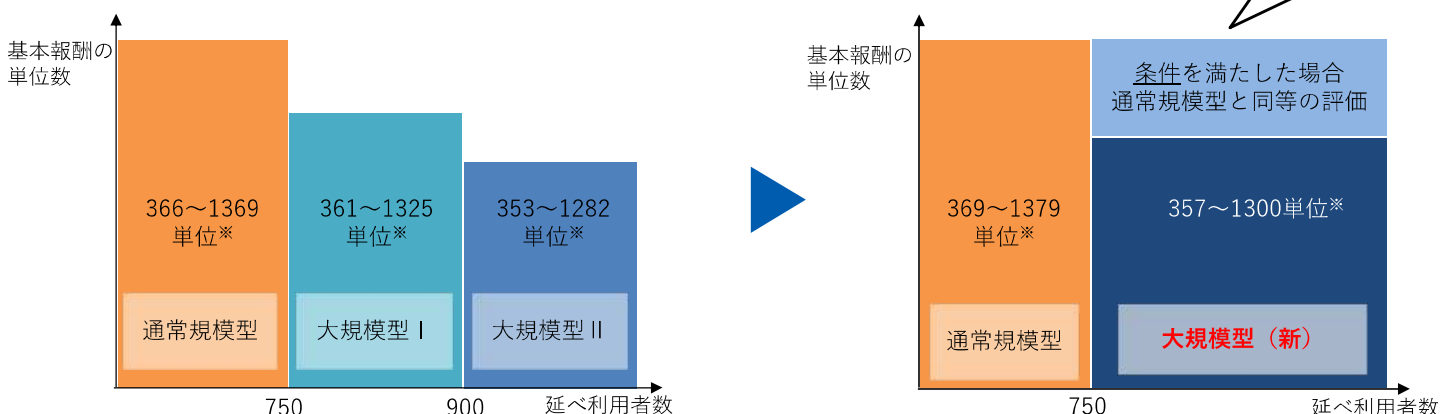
基本報酬の単位数

366～1369単位※

361～1325単位※

353～1282単位※

通常規模型

大規模型Ⅰ

大規模型Ⅱ

750

900

延べ利用者数

基本報酬の単位数

条件を満たした場合
通常規模型と同等の評価

369～1379単位※

357～1300単位※

通常規模型

大規模型（新）

750

延べ利用者数